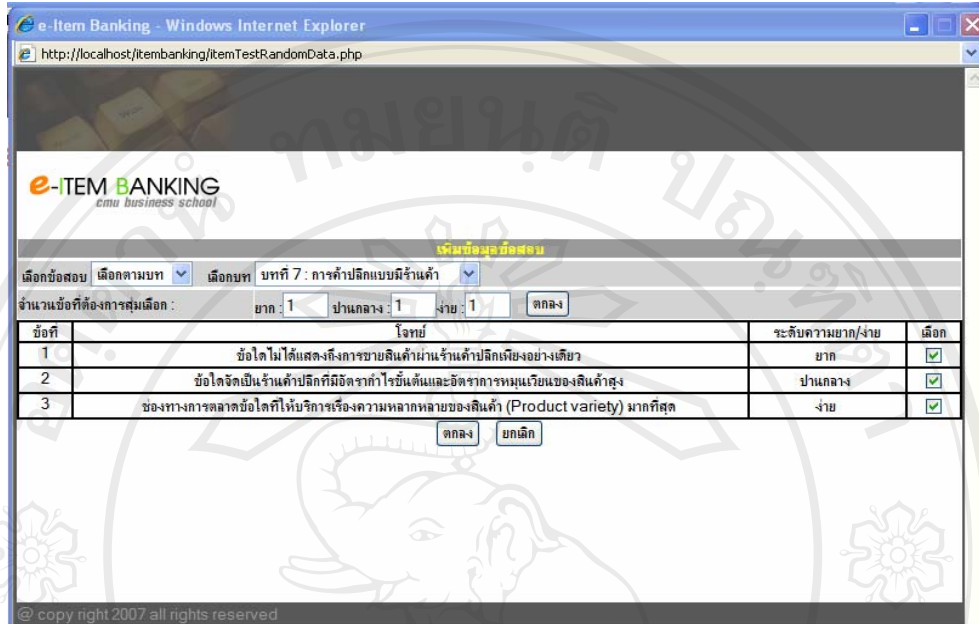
e-Item Banking - Windows Internet Explorer

http://localhost/itembanking/itemTestRandomData.php

e-ITEM BANKING
cmu business school

เพิ่มข้อมูลข้อสอบ

เลือกข้อสอบ เลือกตามบท เลือกบท บทที่ 7 : การค้าปลีกแบบมีร้านค้า

จำนวนข้อที่ต้องการสุ่มเลือก : ยาก : 1 ปานกลาง : 1 ง่าย : 1 ตกลง

| ข้อที่ | โจทย์ | ระดับความยาก/ง่าย | เลือก |
|---|---|---|---|
| 1 | ข้อใดไม่ได้แสดงถึงการขายสินค้าผ่านร้านค้าปลีกเพียงอย่างเดียว | ยาก | ☑ |
| 2 | ข้อใดจัดเป็นร้านค้าปลีกที่มีอัตรากำไรขั้นต้นและอัตราการหมุนเวียนของสินค้าสูง | ปานกลาง | ☑ |
| 3 | ช่องทางการตลาดข้อใดที่ให้บริการเรื่องความหลากหลายของสินค้า (Product variety) มากที่สุด | ง่าย | ☑ |

ตกลง ยกเลิก

@ copy right 2007 all rights reserved